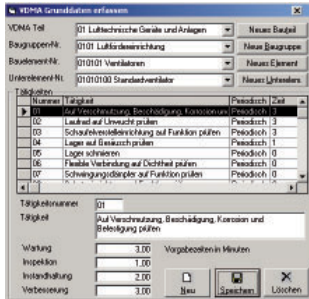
VDMA Grunddaten erfassen

VDMA Teil: 01 Lufttechnische Geräte und Anlagen | Neues Bauteil
Baugruppen-Nr.: 0101 Luftfördereinrichtung | Neue Baugruppe
Bauelement-Nr.: 010101 Ventilatoren | Neues Element
Unterelement-Nr.: 01010100 Standardventilator | Neues Unterelem.

Tätigkeiten

| Nummer | Tätigkeit | Periodisch | Zeit |
|---|---|---|---|
| 01 | Auf Verschmutzung, Beschädigung, Korrosion und | Periodisch | 3 |
| 02 | Laufrad auf Unwucht prüfen | Periodisch | 3 |
| 03 | Schaufelverstelleinrichtung auf Funktion prüfen | Periodisch | 3 |
| 04 | Lager auf Geräusch prüfen | Periodisch | 1 |
| 05 | Lager schmieren | Periodisch | 0 |
| 06 | Flexible Verbindung auf Dichtheit prüfen | Periodisch | 0 |
| 07 | Schwingungsdämpfer auf Funktion prüfen | Periodisch | 0 |

Tätigkeitsnummer: 01
Tätigkeit: Auf Verschmutzung, Beschädigung, Korrosion und Befestigung prüfen

Wartung: 3.00
Inspektion: 1.00
Instandhaltung: 2.00
Verbesserung: 3.00
Vorgabezeiten in Minuten

Neu | Speichern | Löschen